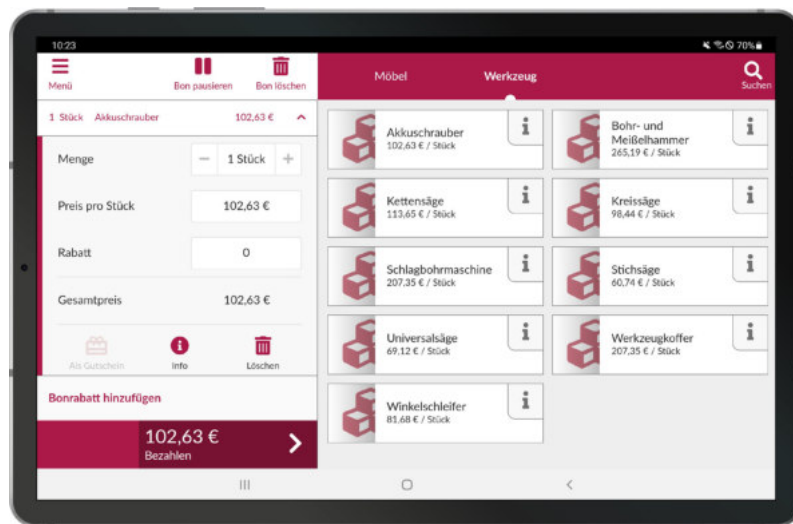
10:23

70%

Menü

Bon pausieren

Bon löschen

Möbel

Werkzeug

Suchen

1 Stück Akkuschrauber 102,63 €

Menge

1 Stück

Preis pro Stück

102,63 €

Rabatt

0

Gesamtpreis

102,63 €

Als Gutschein

Info

Löschen

Bonrabatt hinzufügen

102,63 €
Bezahlen

Akkuschrauber
102,63 € / Stück

Bohr- und Meißelhammer
265,19 € / Stück

Kettensäge
113,65 € / Stück

Kreissäge
98,44 € / Stück

Schlagbohrmaschine
207,35 € / Stück

Stichsäge
60,74 € / Stück

Universalsäge
69,12 € / Stück

Werkzeugkoffer
207,35 € / Stück

Winkelschleifer
81,68 € / Stück